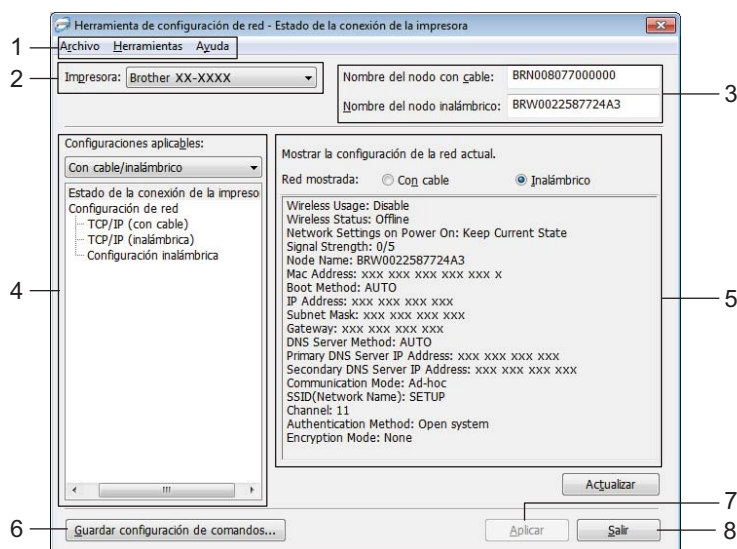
Herramienta de configuración de red - Estado de la conexión de la impresora

1 Archivo Herramientas Ayuda

2 Impresora: Brother XX-XXXX

Nombre del nodo con cable: BRN008077000000
Nombre del nodo inalámbrico: BRW0022587724A3 3

Configuraciones aplicables:
Con cable/inalámbrico
Estado de la conexión de la impreso
Configuración de red
TCP/IP (con cable)
TCP/IP (inalámbrica)
Configuración inalámbrica

4

Mostrar la configuración de la red actual.
Red mostrada: Con cable Inalámbrico

Wireless Usage: Disable
Wireless Status: Offline
Network Settings on Power On: Keep Current State
Signal Strength: 0/5
Node Name: BRW0022587724A3
Mac Address: xxx xxx xxx xxx xxx x
Boot Method: AUTO
IP Address: xxx xxx xxx xxx
Subnet Mask: xxx xxx xxx xxx
Gateway: xxx xxx xxx xxx
DNS Server Method: AUTO
Primary DNS Server IP Address: xxx xxx xxx xxx
Secondary DNS Server IP Address: xxx xxx xxx xxx
Communication Mode: Ad-hoc
SSID(Network Name): SETUP
Channel: 11
Authentication Method: Open system
Encryption Mode: None

5

Actualizar

7

6 Guardar configuración de comandos...

Aplicar Salir 8